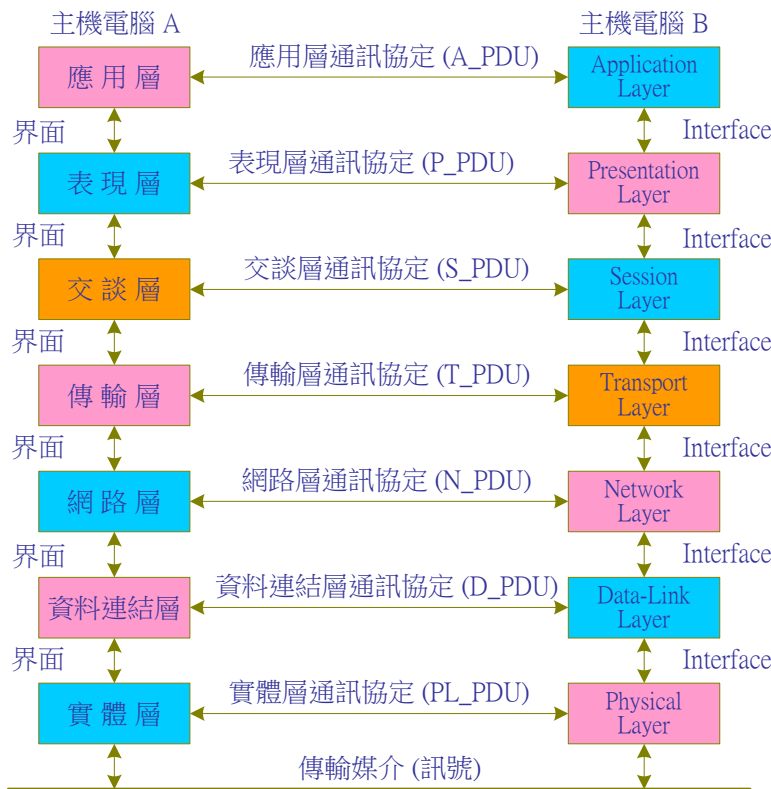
主機電腦 A

主機電腦 B

應用層

應用層通訊協定 (A_PDU)

Application Layer

界面

Interface

表現層

表現層通訊協定 (P_PDU)

Presentation Layer

界面

Interface

交談層

交談層通訊協定 (S_PDU)

Session Layer

界面

Interface

傳輸層

傳輸層通訊協定 (T_PDU)

Transport Layer

界面

Interface

網路層

網路層通訊協定 (N_PDU)

Network Layer

界面

Interface

資料連結層

資料連結層通訊協定 (D_PDU)

Data-Link Layer

界面

Interface

實體層

實體層通訊協定 (PL_PDU)

Physical Layer

傳輸媒介 (訊號)